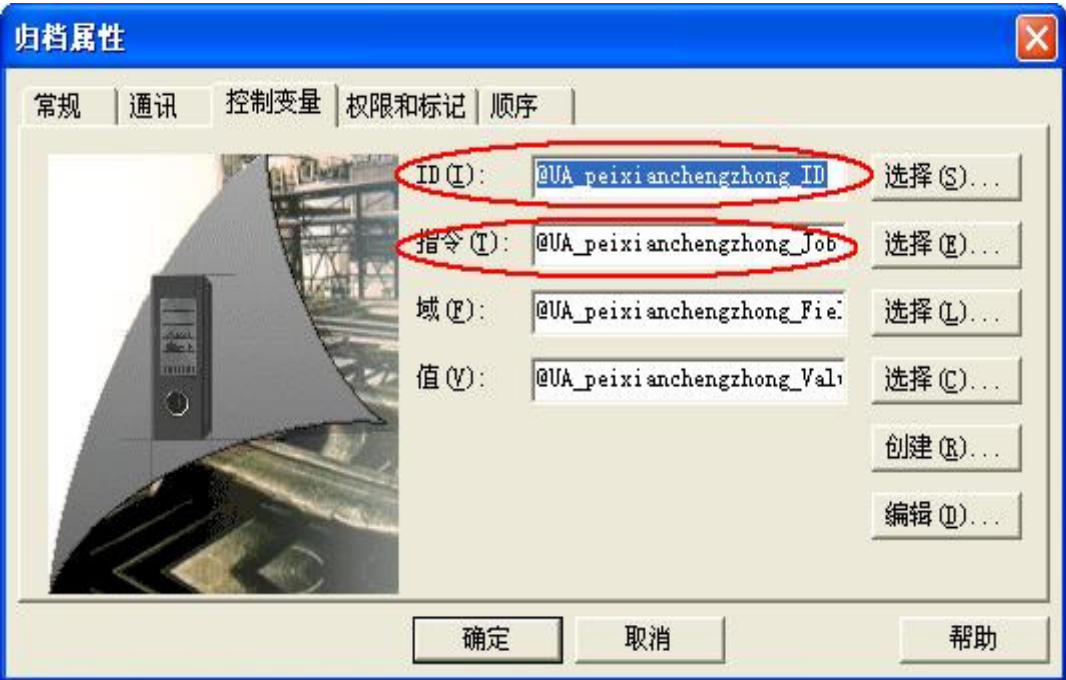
归档属性

常规 | 通讯 | 控制变量 | 权限和标记 | 顺序

ID (I): @UA_peixianchengzhong_ID 选择 (S)...

指令 (T): @UA_peixianchengzhong_Job 选择 (E)...

域 (F): @UA_peixianchengzhong_Fiel 选择 (L)...

值 (V): @UA_peixianchengzhong_Valu 选择 (C)...

创建 (R)...

编辑 (D)...

确定 取消 帮助